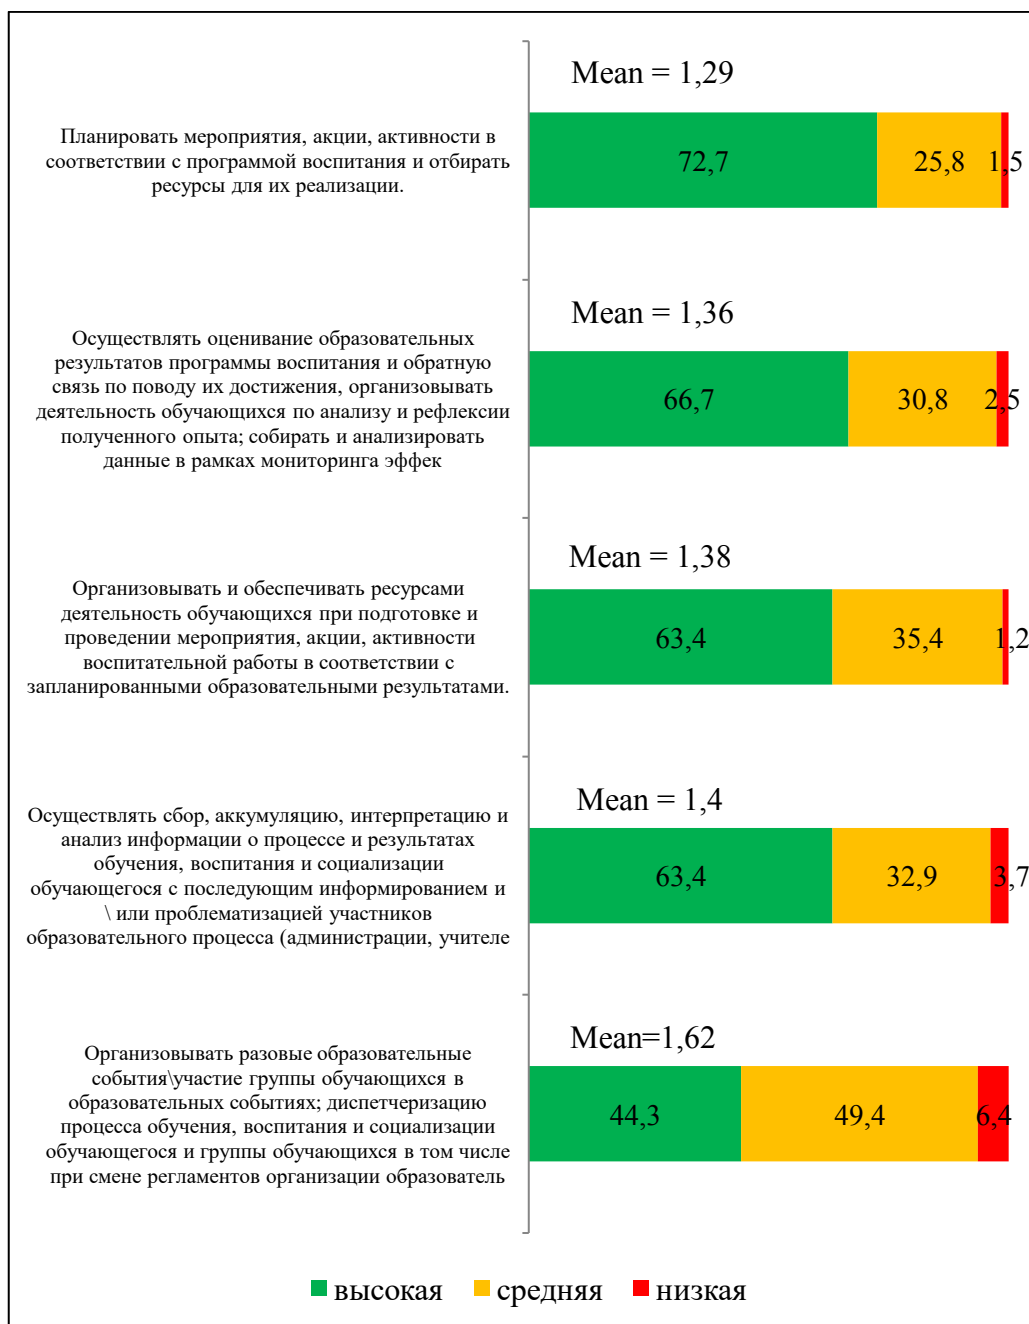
Mean = 1,29

Планировать мероприятия, акции, активности в соответствии с программой воспитания и отбирать ресурсы для их реализации.

72,7 | 25,8 | 1,5

Mean = 1,36

Осуществлять оценивание образовательных результатов программы воспитания и обратную связь по поводу их достижения, организовывать деятельность обучающихся по анализу и рефлексии полученного опыта; собирать и анализировать данные в рамках мониторинга эффек

66,7 | 30,8 | 2,5

Mean = 1,38

Организовывать и обеспечивать ресурсами деятельность обучающихся при подготовке и проведении мероприятия, акции, активности воспитательной работы в соответствии с запланированными образовательными результатами.

63,4 | 35,4 | 1,2

Mean = 1,4

Осуществлять сбор, аккумуляцию, интерпретацию и анализ информации о процессе и результатах обучения, воспитания и социализации обучающегося с последующим информированием и \ или проблематизацией участников образовательного процесса (администрации, учителе

63,4 | 32,9 | 3,7

Mean=1,62

Организовывать разовые образовательные события\участие группы обучающихся в образовательных событиях; диспетчеризацию процесса обучения, воспитания и социализации обучающегося и группы обучающихся в том числе при смене регламентов организации образователь

44,3 | 49,4 | 6,4

высокая средняя низкая